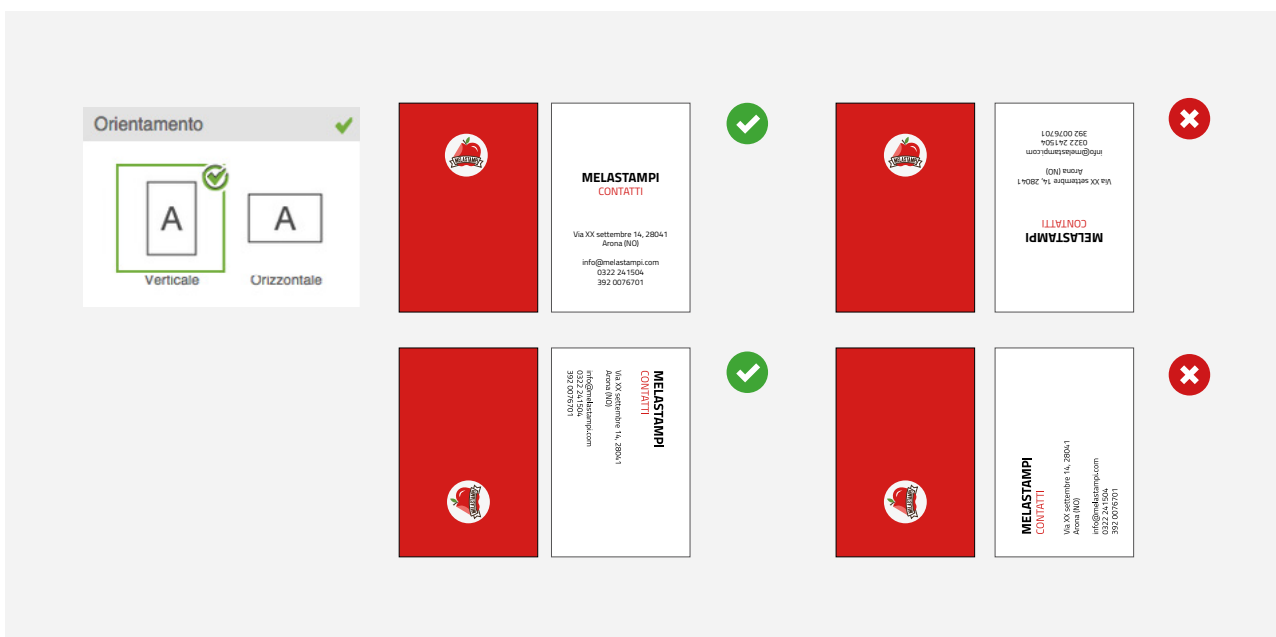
Orientamento

A
Verticale

A
Orizzontale

MELASTAMPI

MELASTAMPI
CONTATTI

Via XX settembre 14, 28041
Arona (NO)

info@melastampi.com
0322 241504
392 0076701

MELASTAMPI

MELASTAMPI
CONTATTI

Via XX settembre 14, 28041
Arona (NO)

info@melastampi.com
0322 241504
392 0076701

MELASTAMPI

MELASTAMPI
CONTATTI

Via XX settembre 14, 28041
Arona (NO)

info@melastampi.com
0322 241504
392 0076701

MELASTAMPI

MELASTAMPI
CONTATTI

Via XX settembre 14, 28041
Arona (NO)

info@melastampi.com
0322 241504
392 0076701